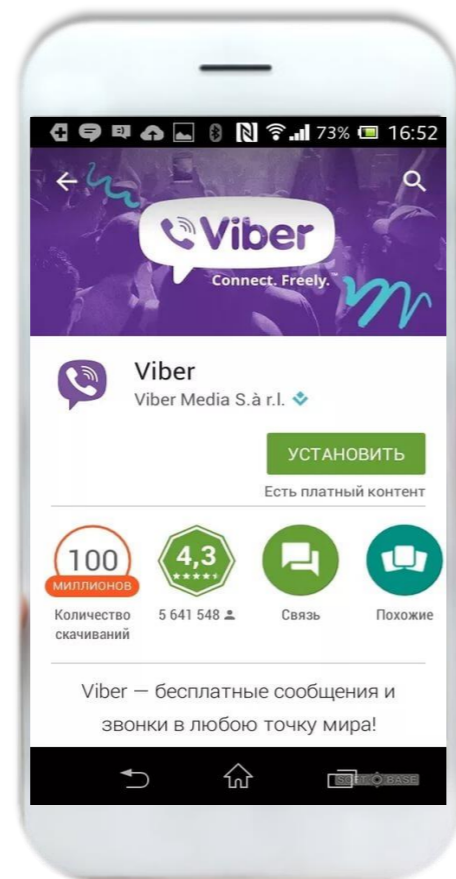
73% 16:52

Viber
Connect. Freely.

Viber
Viber Media S.à r.l.

УСТАНОВИТЬ
Есть платный контент

100
МИЛЛИОНОВ
Количество скачиваний

4,3
5 641 548

Связь

Похожие

Viber — бесплатные сообщения и звонки в любую точку мира!

SOFT BASE